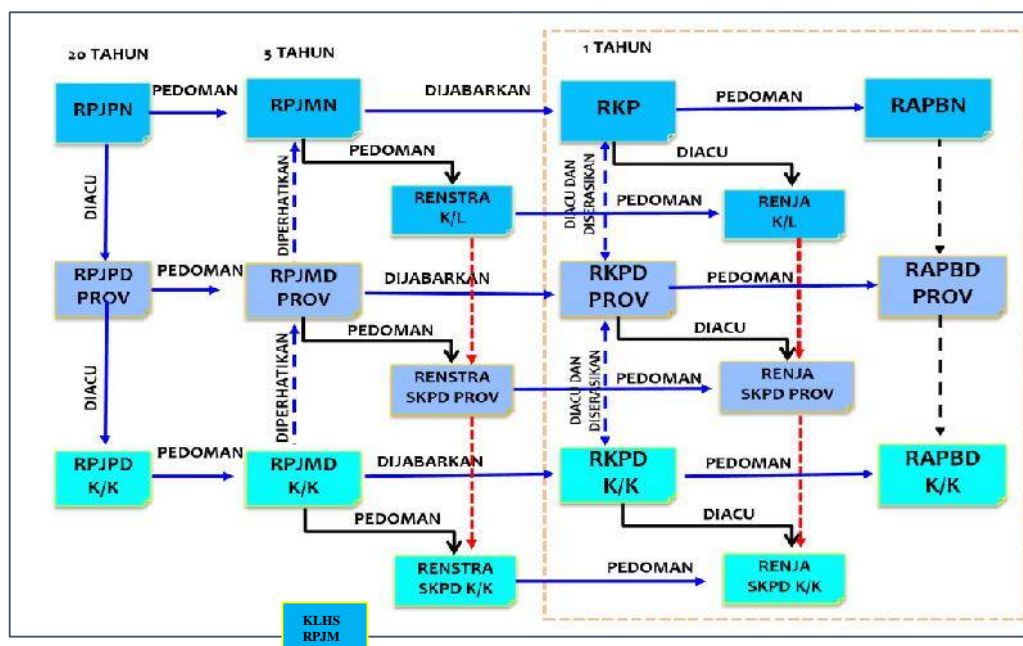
20 TAHUN

5 TAHUN

1 TAHUN

RPJPN

PEDOMAN

RPJMN

DIJABARKAN

RKP

PEDOMAN

RAPBN

DIACU

DIPERHATIKAN

PEDOMAN

RENSTRA K/L

DIACU DAN DISERASIKAN

DIACU

PEDOMAN

RENJA K/L

RPJPD PROV

PEDOMAN

RPJMD PROV

DIJABARKAN

RKPD PROV

PEDOMAN

RAPBD PROV

DIACU

DIPERHATIKAN

PEDOMAN

RENSTRA SKPD PROV

DIACU DAN DISERASIKAN

DIACU

PEDOMAN

RENJA SKPD PROV

RPJPD K/K

PEDOMAN

RPJMD K/K

DIJABARKAN

RKPD K/K

PEDOMAN

RAPBD K/K

PEDOMAN

DIACU

RENSTRA SKPD K/K

PEDOMAN

RENJA SKPD K/K

KLHS RPJM